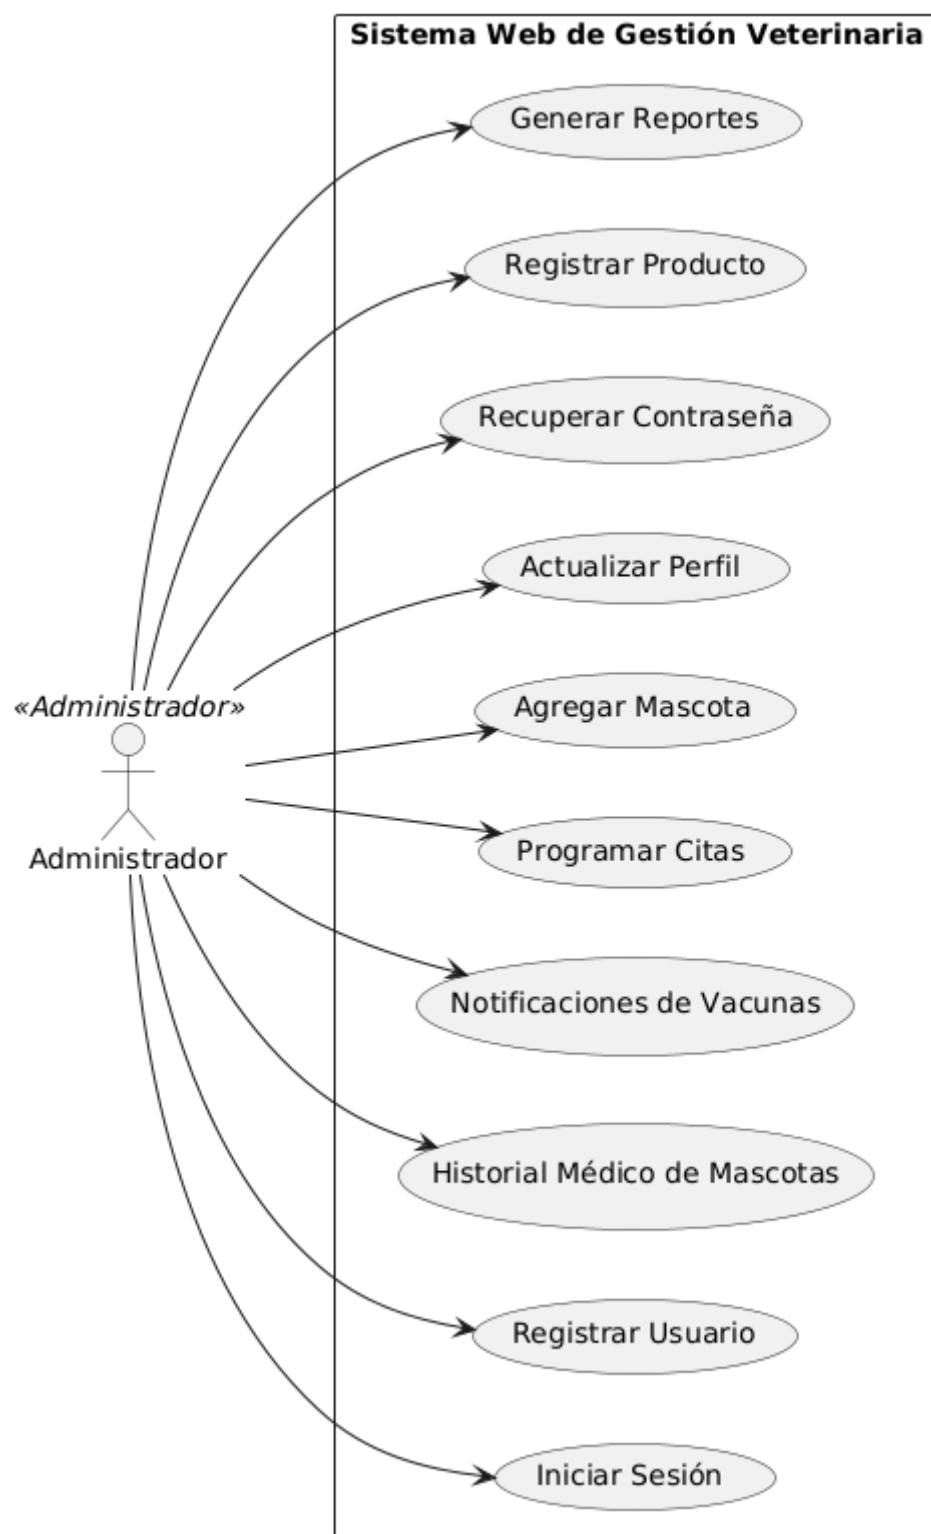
Sistema Web de Gestión Veterinaria

Generar Reportes

Registrar Producto

Recuperar Contraseña

Actualizar Perfil

«Administrador»
Administrador

Agregar Mascota

Programar Citas

Notificaciones de Vacunas

Historial Médico de Mascotas

Registrar Usuario

Iniciar Sesión